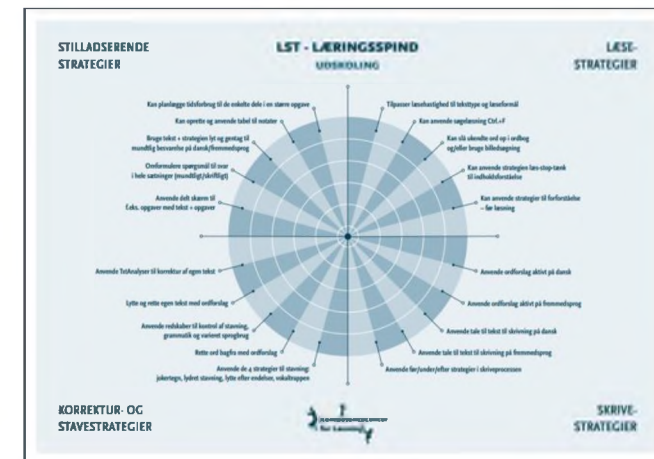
STILLADSERENDE STRATEGIER

LST - LÆRINGSSPIND

UDSKOLING

LÆSE-STRATEGIER

Kan planlægge tidsforløb til de enkelte dele i en større opgave

Kan oprette og anvende tabel til notater

Bruge tekst + strategien lyt og gentag til mundtlig besvarelse på dansk/fremmedsprog

Omformulere spørgsmål til svar i hele sætninger (mundtligt/skriftligt)

Anvende delt skærm til f.eks. opgaver med tekst + opgaver

Tilpasser læsehastighed til teksttype og læseformål

Kan anvende søgefunktion Ctrl.+F

Kan slå ukendte ord op i ordbog og/eller bruge billedsøgning

Kan anvende strategien læs-stop-tænk til indholdsforståelse

Kan anvende strategier til forforståelse - før læsning

Anvende TekstAnalyser til korrektur af egen tekst

Lytte og rette egen tekst med ordforslag

Anvende redskaber til kontrol af stavning, grammatik og variant sprogbrug

Rette ord bagfra med ordforslag

Anvende de 4 strategier til stavning: jokertegn, lydret stavning, lytte efter endelser, vokaltrappen

Anvende ordforslag aktivt på dansk

Anvende ordforslag aktivt på fremmedsprog

Anvende tale til tekst til skrivning på dansk

Anvende tale til tekst til skrivning på fremmedsprog

Anvende før/under/efter strategier i skriveprocessen

KORREKTUR- OG STAVESTRATEGIER

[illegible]

SKRIVE-STRATEGIER